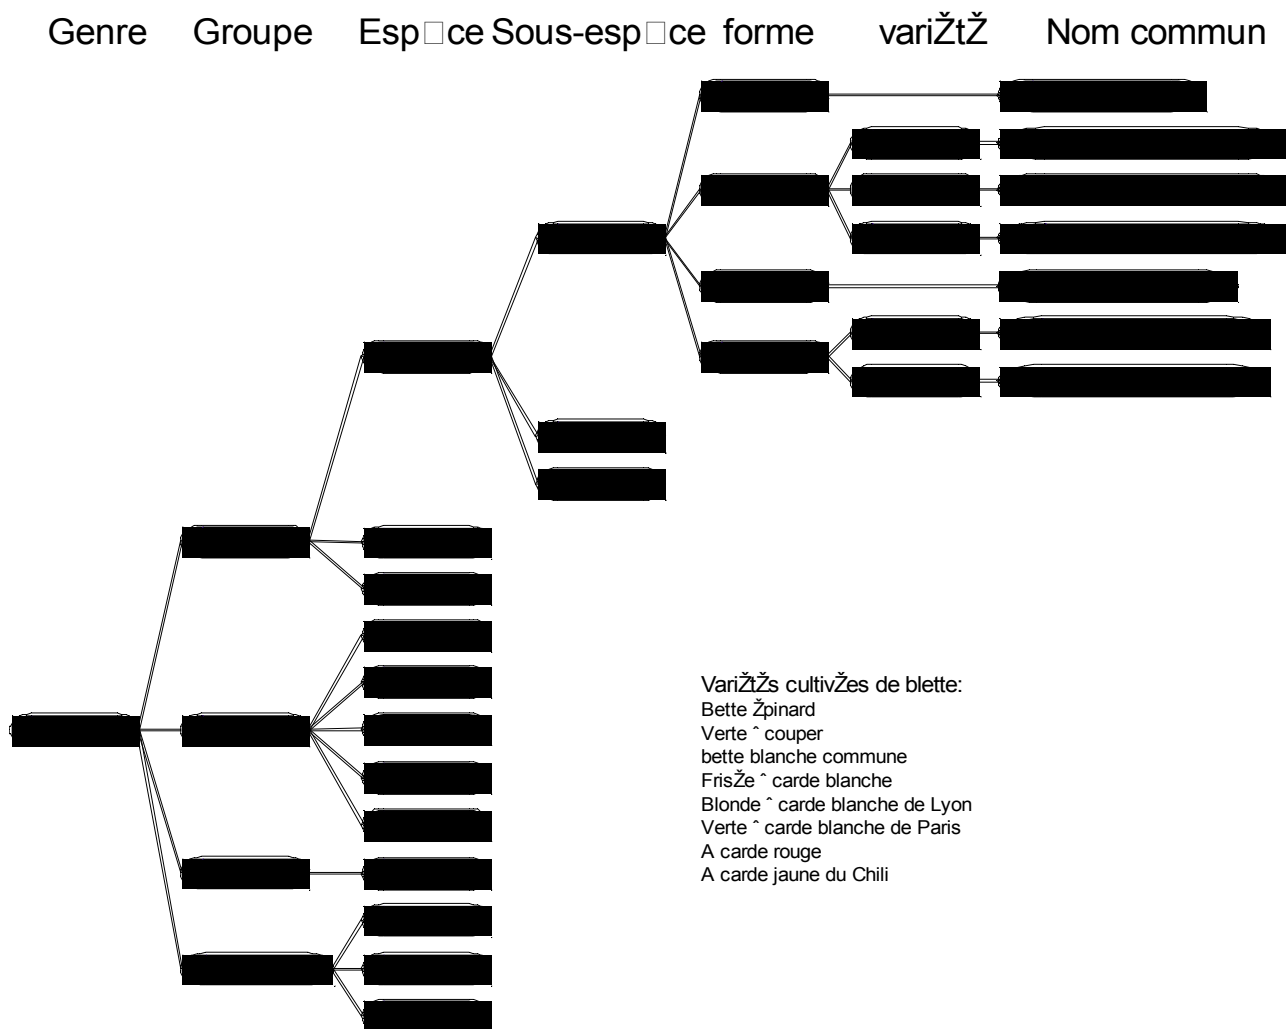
Genre Groupe Esp□ce Sous-esp□ce forme variŽtŽ Nom commun

VariŽtŽs cultivŽes de blette:
Bette Žpinard
Verte ˆ couper
bette blanche commune
FrisŽe ˆ carde blanche
Blonde ˆ carde blanche de Lyon
Verte ˆ carde blanche de Paris
A carde rouge
A carde jaune du Chili